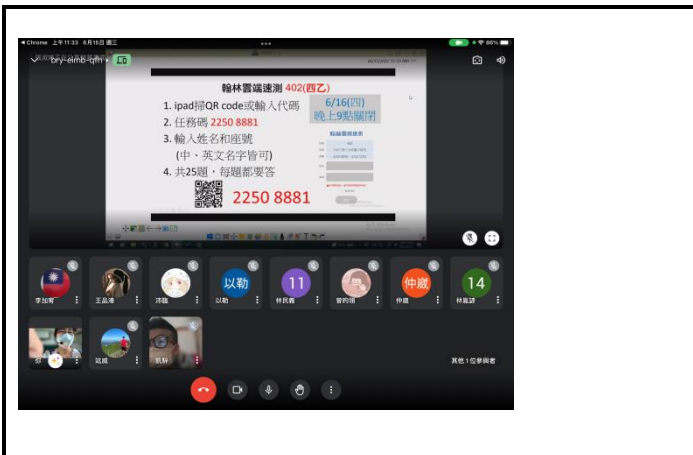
◂ Chrome 上午11:33 6月15日 週三
bry-emb-qfn
翰林雲端速測 402(四乙)
1. ipad掃QR code或輸入代碼
2. 任務碼 2250 8881
3. 輸入姓名和座號 (中、英文名字皆可)
4. 共25題，每題都要答
6/16(四) 晚上9點關閉
翰林雲端速測
2250 8881
以勒
11
仲葳
14
李加宥
王品澄
沛晴
以勒
林民義
曾昀彤
仲葳
林風語
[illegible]
冠威
凱翔
其他 1 位參與者